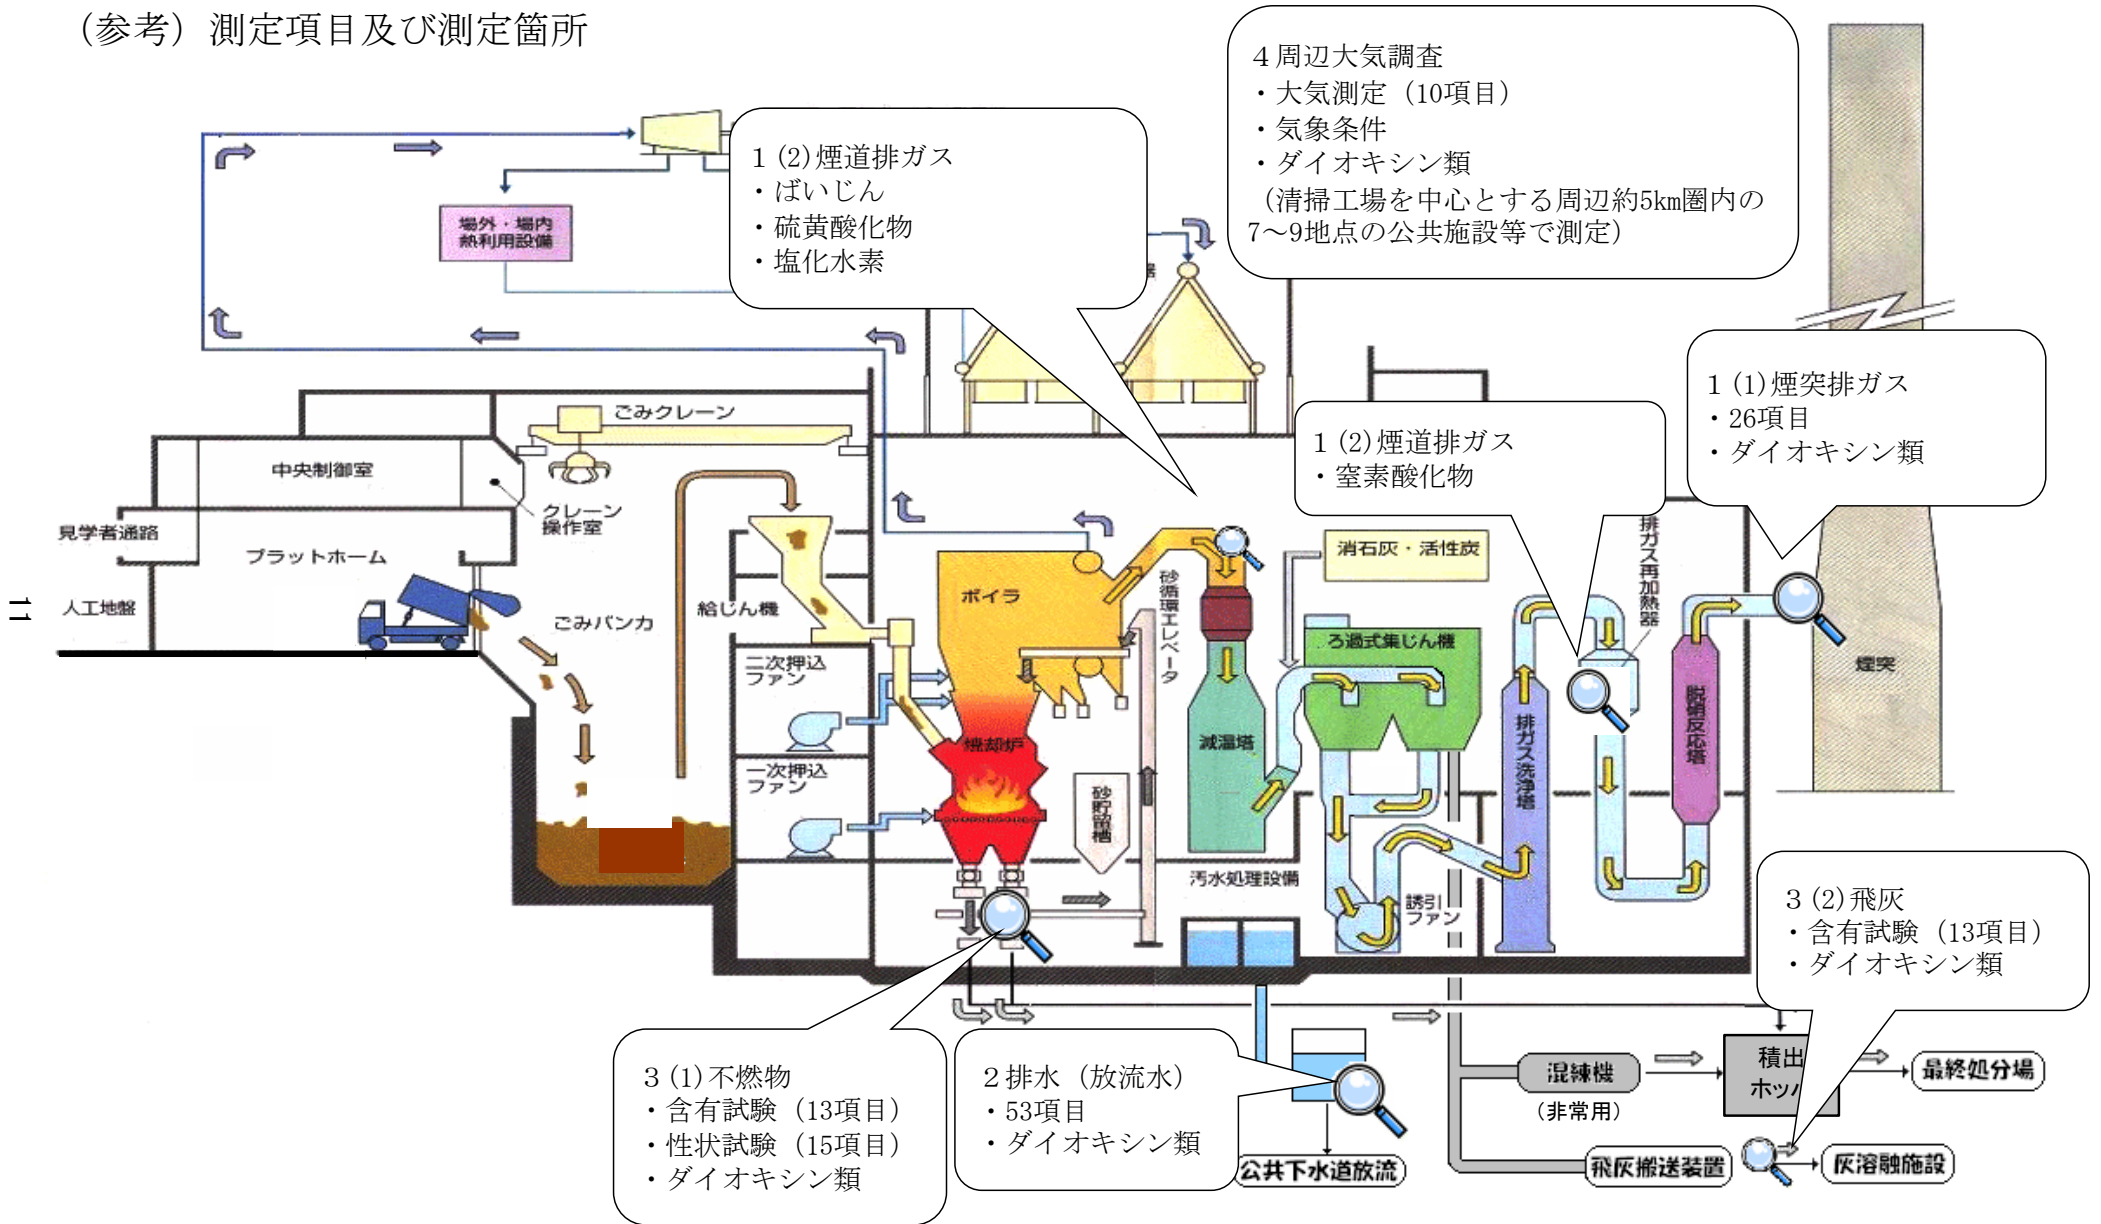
（参考）測定項目及び測定箇所

4 周辺大気調査
・大気測定（10項目）
・気象条件
・ダイオキシン類
（清掃工場を中心とする周辺約5km圏内の7～9地点の公共施設等で測定）

1 (2)煙道排ガス
・ばいじん
・硫黄酸化物
・塩化水素

場外・場内熱利用設備

1 (2)煙道排ガス
・窒素酸化物

1 (1)煙突排ガス
・26項目
・ダイオキシン類

ごみクレーン
中央制御室
クレーン操作室
見学者通路
プラットホーム
人工地盤
ごみバンカ
給じん機
二次押込ファン
一次押込ファン
ボイラ
焼却炉
砂循環エレベータ
砂貯留槽
減温塔
消石灰・活性炭
ろ過式集じん機
排ガス洗浄塔
排ガス再加熱器
脱硝反応塔
煙突
汚水処理設備
誘引ファン

3 (2)飛灰
・含有試験（13項目）
・ダイオキシン類

混練機
（非常用）
積出ホッパ
最終処分場
飛灰搬送装置
灰溶融施設
公共下水道放流

3 (1)不燃物
・含有試験（13項目）
・性状試験（15項目）
・ダイオキシン類

2 排水（放流水）
・53項目
・ダイオキシン類

二